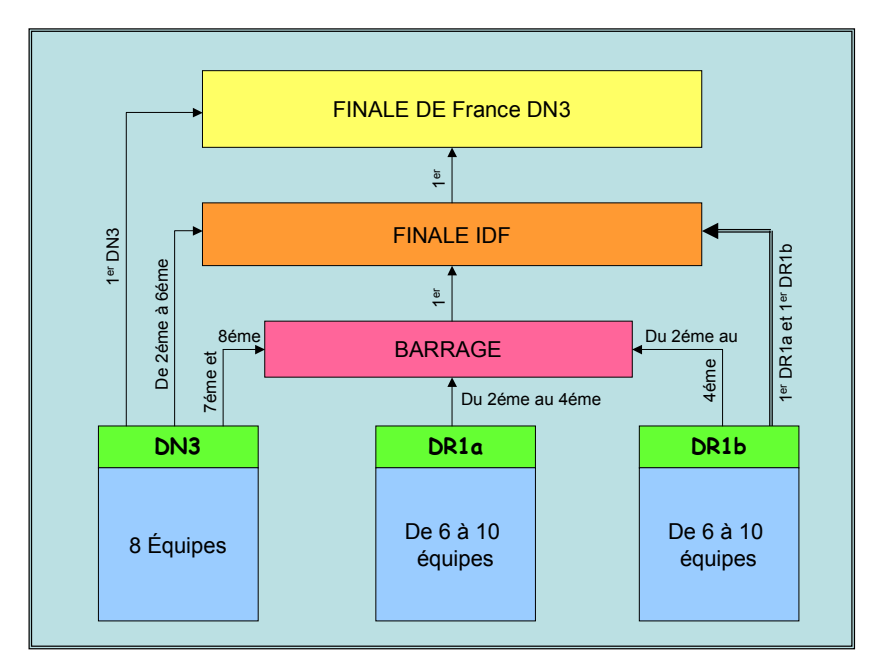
FINALE DE France DN3

$1^{er}$

FINALE IDF

$1^{er}$

BARRAGE

$1^{er}$ DN3

De 2éme à 6éme

8éme

7éme et

Du 2éme au 4éme

Du 2éme au

4éme

$1^{er}$ DR1a et $1^{er}$ DR1b

DN3

8 Équipes

DR1a

De 6 à 10 équipes

DR1b

De 6 à 10 équipes